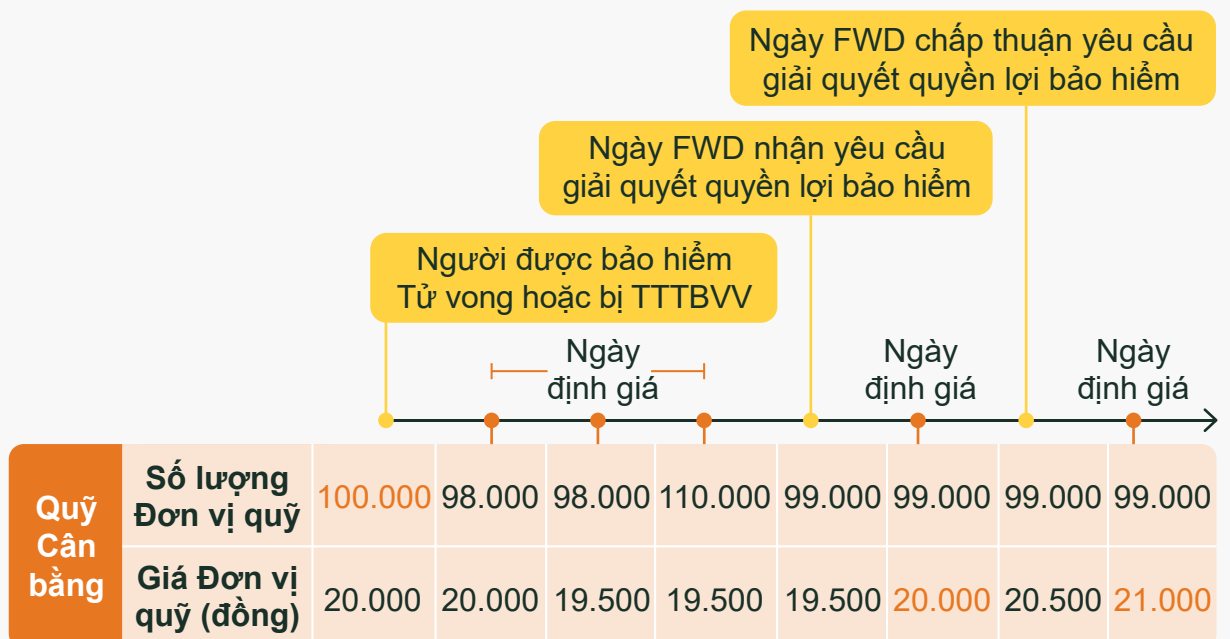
Ngày FWD chấp thuận yêu cầu giải quyết quyền lợi bảo hiểm

Ngày FWD nhận yêu cầu giải quyết quyền lợi bảo hiểm

Người được bảo hiểm Tử vong hoặc bị TTTBVV

Ngày định giá

Ngày định giá

Ngày định giá

| Quỹ Cân bằng | Số lượng Đơn vị quỹ | 100.000 | 98.000 | 98.000 | 110.000 | 99.000 | 99.000 | 99.000 | 99.000 |
|---|---|---|---|---|---|---|---|---|---|
| | Giá Đơn vị quỹ (đồng) | 20.000 | 20.000 | 19.500 | 19.500 | 19.500 | 20.000 | 20.500 | 21.000 |